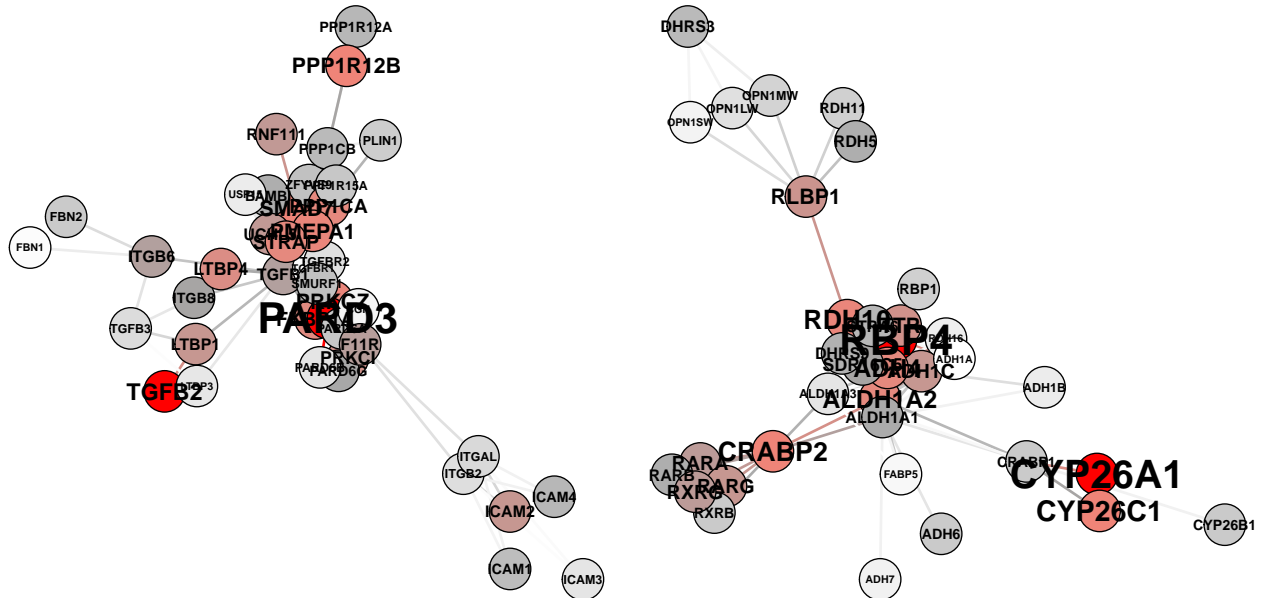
PPP1R12A
PPP1R12B
RNF111
PPP1CB
PLIN1
USP
BAMBI
ZFYVE9
PPP1R15A
SMAD7
PPP1CA
PMEPA1
STRAP
TGFB1
TGFBR1
TGFBR2
SMURF1
PRKCZ
PARD3
F11R
PRKCI
PARD6B
FBN2
FBN1
ITGB6
LTBP4
ITGB8
TGFB3
LTBP1
TGFB2
LTBP3
ITGAL
ITGB2
ICAM4
ICAM2
ICAM1
ICAM3
DHRS3
OPN1MW
OPN1LW
OPN1SW
RDH11
RDH5
RLBP1
RBP1
RDH10
RBP4
DHRS
SDR
ADH1C
ADH1A
ADH1B
ALDH1A3
ALDH1A2
ALDH1A1
CRABP2
RARA
RARB
RXRG
RARG
RXRB
FABP5
CRABP1
CYP26A1
CYP26C1
CYP26B1
ADH6
ADH7